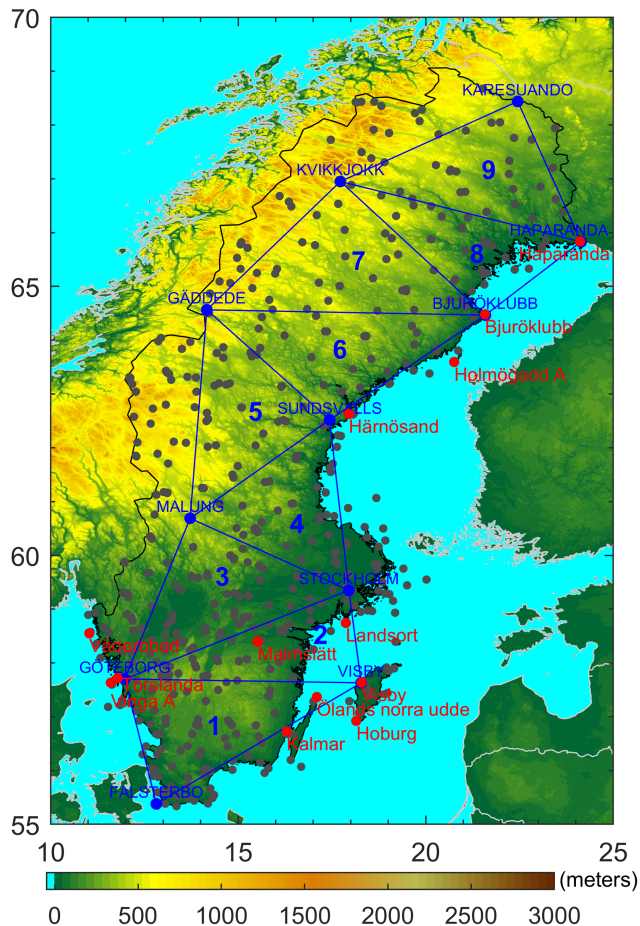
70

65

60

55

10 15 20 25

KARESUANDO
KVIKKJOKK
9
HAPARANDA
Haparanda
8
7
GÄDDEDE
BJURÖKLUBB
Bjuröklubb
6
Holmögadd A
5
SUNDSVALLS
Härnösand
4
MALUNG
3
STOCKHOLM
Väderöbod
2
Landsort
Malmslätt
GÖTEBORG
VISBY
Torslanda
Visby
Vinga A
Ölands norra udde
1
Hoburg
Kalmar
FALSTERBO

0 500 1000 1500 2000 2500 3000
(meters)